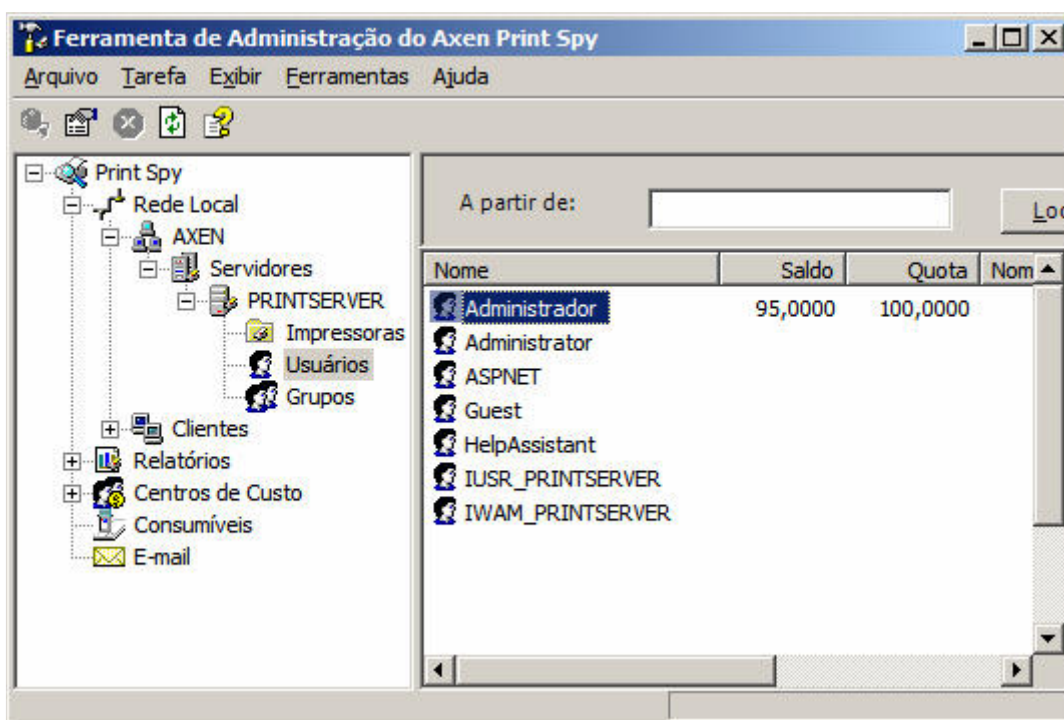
Ferramenta de Administração do Axen Print Spy

Arquivo Tarefa Exibir Ferramentas Ajuda

Print Spy
Rede Local
AXEN
Servidores
PRINTSERVER
Impressoras
Usuários
Grupos
Clientes
Relatórios
Centros de Custo
Consumíveis
E-mail

A partir de:

Loc

| Nome | Saldo | Quota | Nom |
|---|---|---|---|
| Administrador | 95,0000 | 100,0000 | |
| Administrator | | | |
| ASPNET | | | |
| Guest | | | |
| HelpAssistant | | | |
| IUSR_PRINTSERVER | | | |
| IWAM_PRINTSERVER | | | |